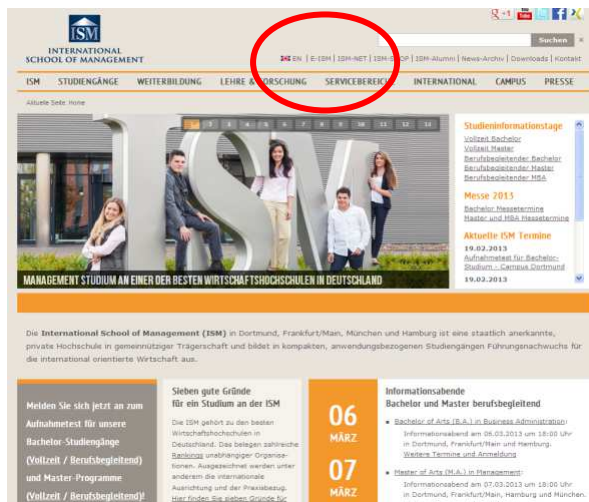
ISM
INTERNATIONAL SCHOOL OF MANAGEMENT

EN | E-ISM | ISM-NET | ISM-SHOP | ISM-Alumni | News-Archiv | Downloads | Kontakt

Suchen

ISM STUDIENGÄNGE WEITERBILDUNG LEHRE & FORSCHUNG SERVICEBEREICH INTERNATIONAL CAMPUS PRESSE

Aktuelle Seite: Home

1 2 3 4 5 6 7 8 9 10 11 12 13

ISM

MANAGEMENT STUDIUM AN EINER DER BESTEN WIRTSCHAFTSHOCHSCHULEN IN DEUTSCHLAND

Studieninformationstage
Vollzeit Bachelor
Vollzeit Master
Berufsbegleitender Bachelor
Berufsbegleitender Master
Berufsbegleitender MBA

Messe 2013
Bachelor Messetermine
Master und MBA Messetermine

Aktuelle ISM Termine
19.02.2013
Aufnahmetest für Bachelor-Studium - Campus Dortmund
19.03.2013

Die International School of Management (ISM) in Dortmund, Frankfurt/Main, München und Hamburg ist eine staatlich anerkannte, private Hochschule in gemeinnütziger Trägerschaft und bildet in kompakten, anwendungsbezogenen Studiengängen Führungsnachwuchs für die international orientierte Wirtschaft aus.

Melden Sie sich jetzt an zum Aufnahmetest für unsere Bachelor-Studiengänge (Vollzeit / Berufsbegleitend) und Master-Programme (Vollzeit / Berufsbegleitend)!

Sieben gute Gründe für ein Studium an der ISM
Die ISM gehört zu den besten Wirtschaftshochschulen in Deutschland. Das belegen zahlreiche Rankings unabhängiger Organisationen. Ausgezeichnet werden unter anderem die internationale Ausrichtung und der Praxisbezug. Hier finden Sie sieben Gründe für

06
MÄRZ

07
MÄRZ

Informationsabende
Bachelor und Master berufsbegleitend

Bachelor of Arts (B.A.) in Business Administration:
Informationsabend am 06.03.2013 um 18:00 Uhr in Dortmund, Frankfurt/Main und Hamburg.
Weitere Termine und Anmeldung

Master of Arts (M.A.) in Management:
Informationsabend am 07.03.2013 um 18:00 Uhr in Dortmund, Frankfurt/Main, Hamburg und München.